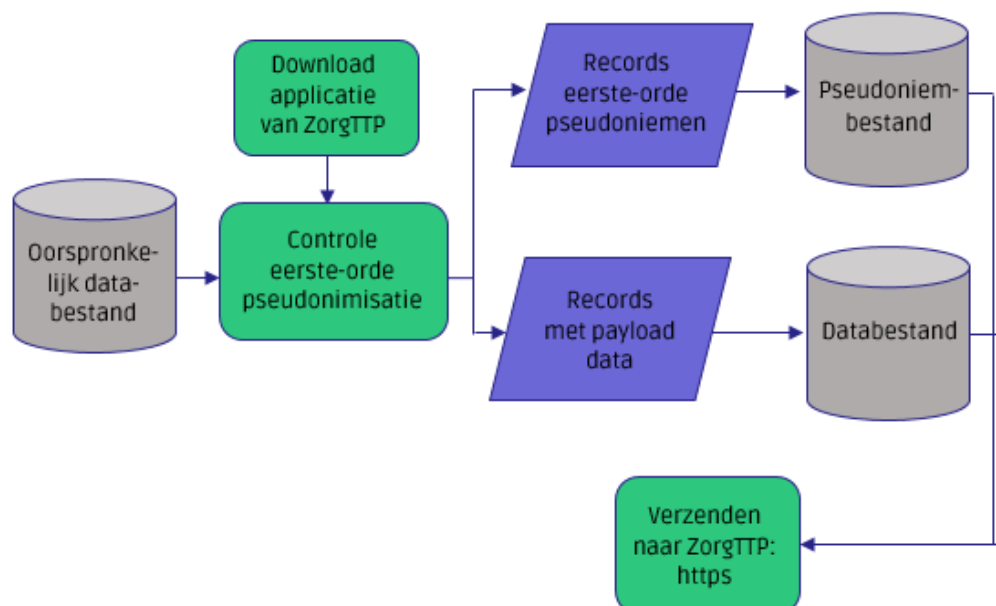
Download applicatie van ZorgTTP

Oorspronkelijk databestand

Controle eerste-orde pseudonimisatie

Records eerste-orde pseudoniemen

Pseudoniembestand

Records met payload data

Databestand

Verzenden naar ZorgTTP: https